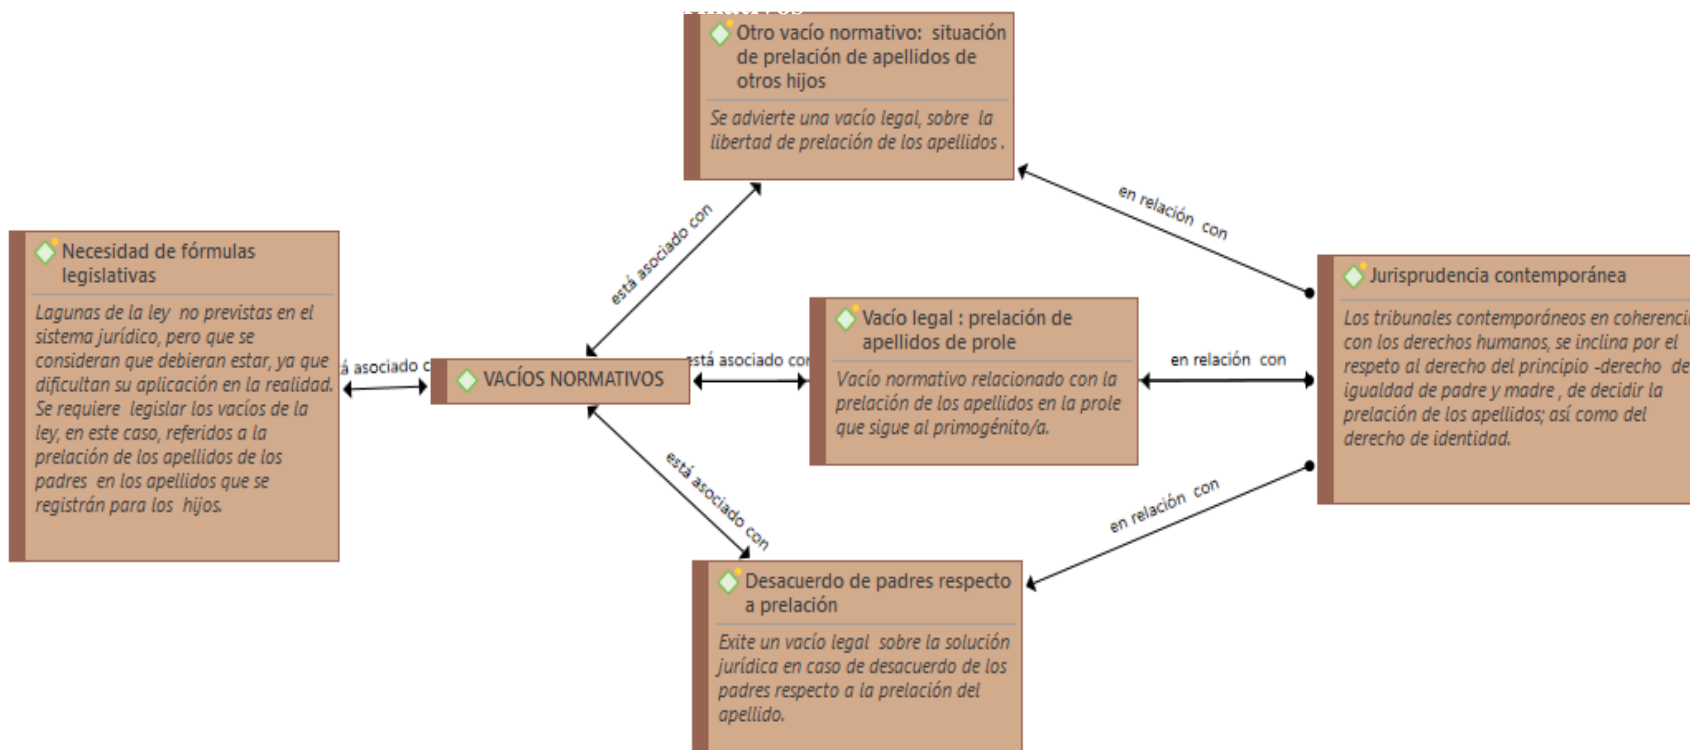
Otro vacío normativo: situación de prelación de apellidos de otros hijos

Se advierte una vacío legal, sobre la libertad de prelación de los apellidos.

Necesidad de fórmulas legislativas

Lagunas de la ley no previstas en el sistema jurídico, pero que se consideran que debieran estar, ya que dificultan su aplicación en la realidad. Se requiere legislar los vacíos de la ley, en este caso, referidos a la prelación de los apellidos de los padres en los apellidos que se registrán para los hijos.

á asociado c

VACÍOS NORMATIVOS

está asociado con

está asociado co

está asociado con

Vacío legal : prelación de apellidos de prole

Vacío normativo relacionado con la prelación de los apellidos en la prole que sigue al primogénito/a.

en relación con

en relación con

en relación con

Jurisprudencia contemporánea

Los tribunales contemporáneos en coherenci con los derechos humanos, se inclina por el respeto al derecho del principio -derecho de igualdad de padre y madre , de decidir la prelación de los apellidos; así como del derecho de identidad.

Desacuerdo de padres respecto a prelación

Exite un vacío legal sobre la solución jurídica en caso de desacuerdo de los padres respecto a la prelación del apellido.